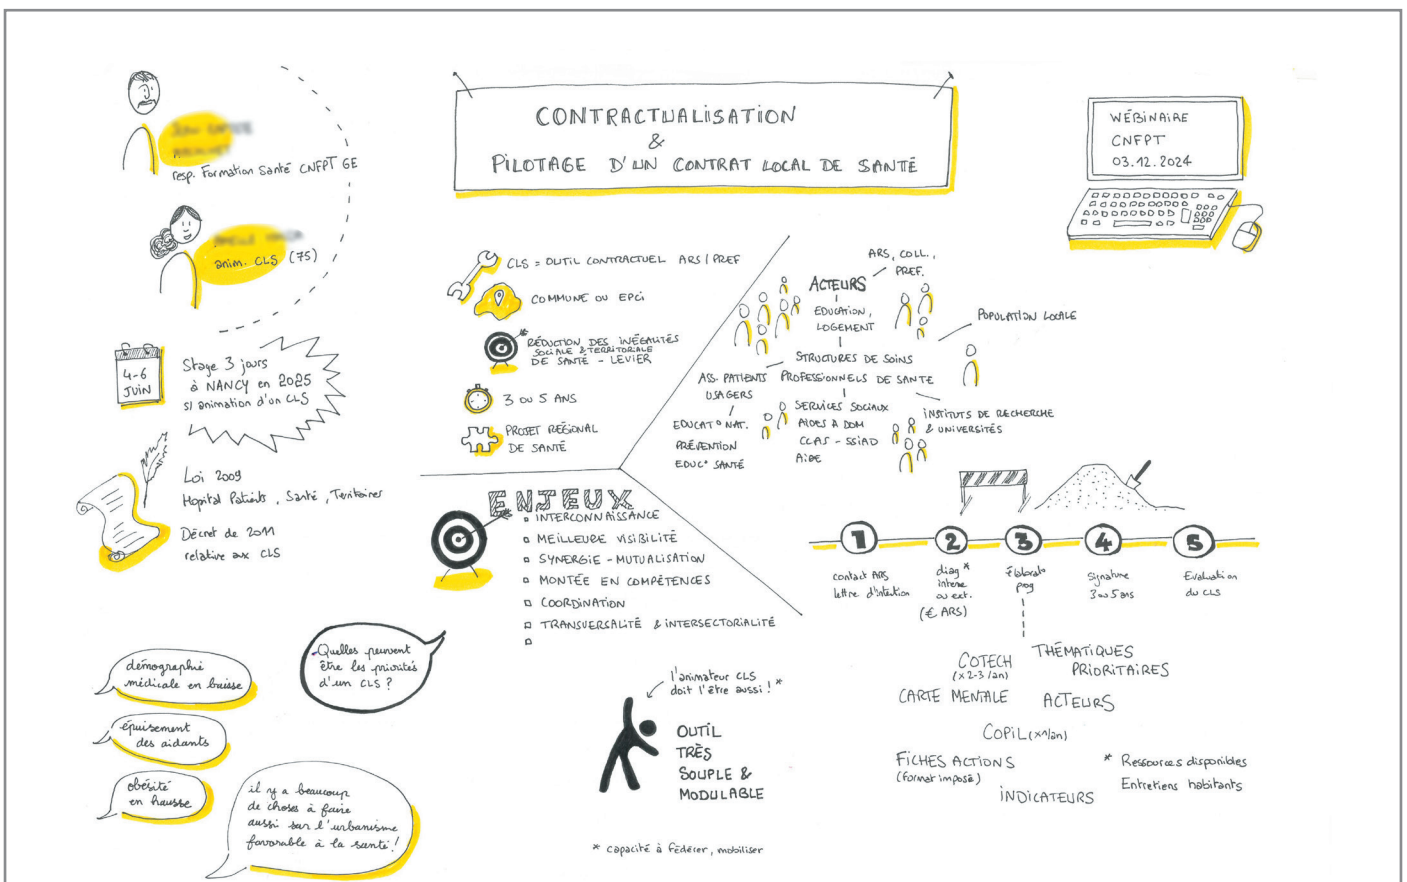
CONTRACTUALISATION
&
PILOTAGE D'UN CONTRAT LOCAL DE SANTÉ

WÉBINAIRE
CNFPT
03.12.2024

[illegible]
resp. Formation Santé CNFPT GE

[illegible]
anim. CLS (75)

4-6 JUIN
Stage 3 jours à NANCY en 2025 s/ animation d'un CLS

Loi 2009
Hopital Patients, Santé, Territoires
Décret de 2011 relative aux CLS

CLS = OUTIL CONTRACTUEL ARS / PREF
COMMUNE OU EPCI
RÉDUCTION DES INÉGALITÉS SOCIALE & TERRITORIALE DE SANTÉ - LEVIER
3 OU 5 ANS
PROJET RÉGIONAL DE SANTÉ

ACTEURS
ARS, COLL., PREF.
EDUCATION, LOGEMENT
POPULATION LOCALE
STRUCTURES DE SOINS
PROFESSIONNELS DE SANTE
ASS. PATIENTS USAGERS
SERVICES SOCIAUX
AIDES A DOM
CCAS - SSIAD
AIDE
INSTITUTS DE RECHERCHE & UNIVERSITÉS
EDUCAT° NAT.
PRÉVENTION
EDUC° SANTÉ

ENJEUX
▫ INTERCONNAISSANCE
▫ MEILLEURE VISIBILITÉ
▫ SYNERGIE - MUTUALISATION
▫ MONTÉE EN COMPÉTENCES
▫ COORDINATION
▫ TRANSVERSALITÉ & INTERSECTORIALITÉ
▫

1 contact ARS lettre d'intention
2 diag* interne ou ext. (€ ARS)
3 Élaborat° prog
4 Signature 3 ou 5 ans
5 Evaluation du CLS

COTECH (x 2-3 /an)
THÉMATIQUES PRIORITAIRES
CARTE MENTALE
ACTEURS
COPIL (x1/an)
FICHES ACTIONS (format imposé)
INDICATEURS
* Ressources disponibles
Entretiens habitants

démographie médicale en baisse
épuisement des aidants
obésité en hausse
Quelles peuvent être les priorités d'un CLS ?
il y a beaucoup de choses à faire aussi sur l'urbanisme favorable à la santé !

l'animateur CLS doit l'être aussi ! *
OUTIL TRÈS SOUPLE & MODULABLE
* capacité à fédérer, mobiliser